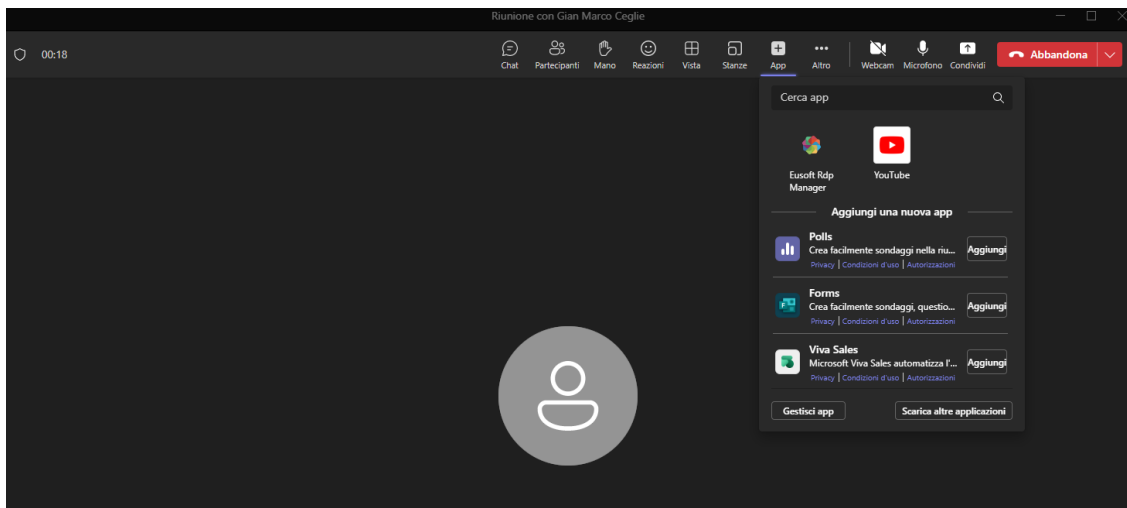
Riunione con Gian Marco Ceglie

00:18

Chat Partecipanti Mano Reazioni Vista Stanze App Altro Webcam Microfono Condividi Abbandona

Cerca app

Eusoft Rdp Manager

YouTube

Aggiungi una nuova app

Polls
Crea facilmente sondaggi nella riu...
Privacy | Condizioni d'uso | Autorizzazioni
Aggiungi

Forms
Crea facilmente sondaggi, questio...
Privacy | Condizioni d'uso | Autorizzazioni
Aggiungi

Viva Sales
Microsoft Viva Sales automatizza l'...
Privacy | Condizioni d'uso | Autorizzazioni
Aggiungi

Gestisci app

Scarica altre applicazioni